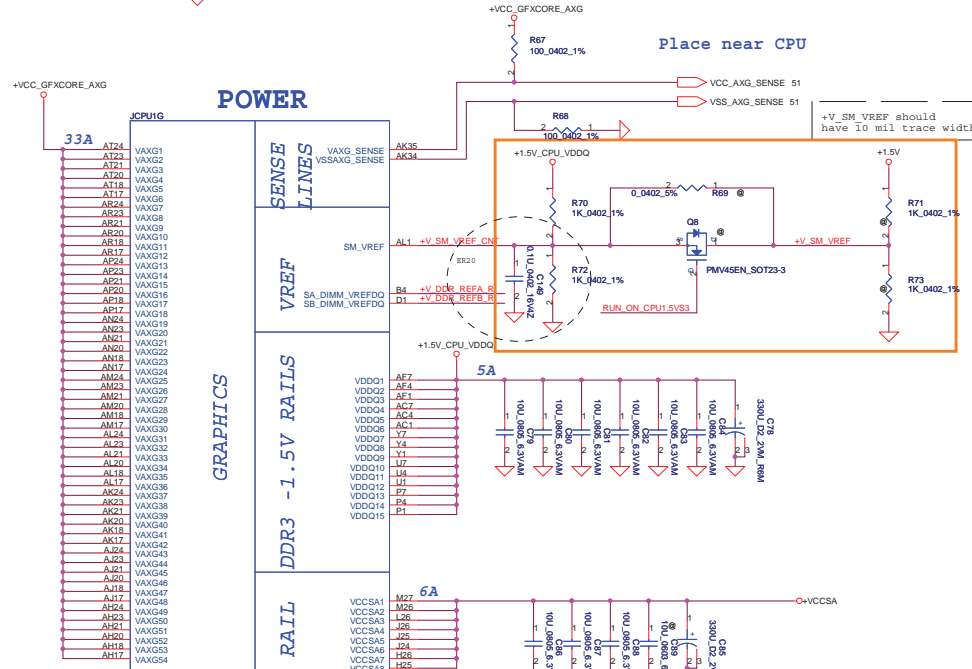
+VCC_GFXCORE_AXG
R67
100_0402_1%
Place near CPU
+VCC_GFXCORE_AXG
POWER
JCPU1G
VCC_AXG_SENSE 51
VSS_AXG_SENSE 51
R68
100_0402_1%
+V_SM_VREF should have 10 mil trace width
33A
AT24 VAXG1
AT23 VAXG2
AT21 VAXG3
AT20 VAXG4
AT18 VAXG5
AT17 VAXG6
AR24 VAXG7
AR23 VAXG8
AR21 VAXG9
AR20 VAXG10
AR18 VAXG11
AR17 VAXG12
AP24 VAXG13
AP23 VAXG14
AP21 VAXG15
AP20 VAXG16
AP18 VAXG17
AP17 VAXG18
AN24 VAXG19
AN23 VAXG20
AN21 VAXG21
AN20 VAXG22
AN18 VAXG23
AN17 VAXG24
AM24 VAXG25
AM23 VAXG26
AM21 VAXG27
AM20 VAXG28
AM18 VAXG29
AM17 VAXG30
AL24 VAXG31
AL23 VAXG32
AL21 VAXG33
AL20 VAXG34
AL18 VAXG35
AL17 VAXG36
AK24 VAXG37
AK23 VAXG38
AK21 VAXG39
AK20 VAXG40
AK18 VAXG41
AK17 VAXG42
AJ24 VAXG43
AJ23 VAXG44
AJ21 VAXG45
AJ20 VAXG46
AJ18 VAXG47
AJ17 VAXG48
AH24 VAXG49
AH23 VAXG50
AH21 VAXG51
AH20 VAXG52
AH18 VAXG53
AH17 VAXG54
GRAPHICS
SENSE LINES
VAXG_SENSE AK35
VSSAXG_SENSE AK34
VREF
SM_VREF AL1
SA_DIMM_VREFDQ B4
SB_DIMM_VREFDQ D1
+V_SM_VREF_CNT
+V_DDR_REFA_R
+V_DDR_REFB_R
ER20
C149 0.1U_0402_16V4Z
+1.5V_CPU_VDDQ
R70 1K_0402_1%
R72 1K_0402_1%
0_0402_5%
R69
Q8
PMV45EN_SOT23-3
RUN_ON_CPU1.5VS3
+V_SM_VREF
+1.5V
R71 1K_0402_1%
R73 1K_0402_1%
+1.5V_CPU_VDDQ
DDR3 -1.5V RAILS
VDDQ1 AF7
VDDQ2 AF4
VDDQ3 AF1
VDDQ4 AC7
VDDQ5 AC4
VDDQ6 AC1
VDDQ7 Y7
VDDQ8 Y4
VDDQ9 Y1
VDDQ10 U7
VDDQ11 U4
VDDQ12 U1
VDDQ13 P7
VDDQ14 P4
VDDQ15 P1
5A
C79 10U_0805_6.3V6M
C80 10U_0805_6.3V6M
C81 10U_0805_6.3V6M
C82 10U_0805_6.3V6M
C83 10U_0805_6.3V6M
C84 10U_0805_6.3V6M
C78 330U_D2_2V_Y_R6M
RAIL
VCCSA1 M27
VCCSA2 M26
VCCSA3 L26
VCCSA4 J26
VCCSA5 J25
VCCSA6 J24
VCCSA7 H26
H25
6A
+VCCSA
C86 10U_0805_6.3V6M
C87 10U_0805_6.3V6M
C88 10U_0805_6.3V6M
C89 10U_0603_6.3V
C85 330U_D2_2V